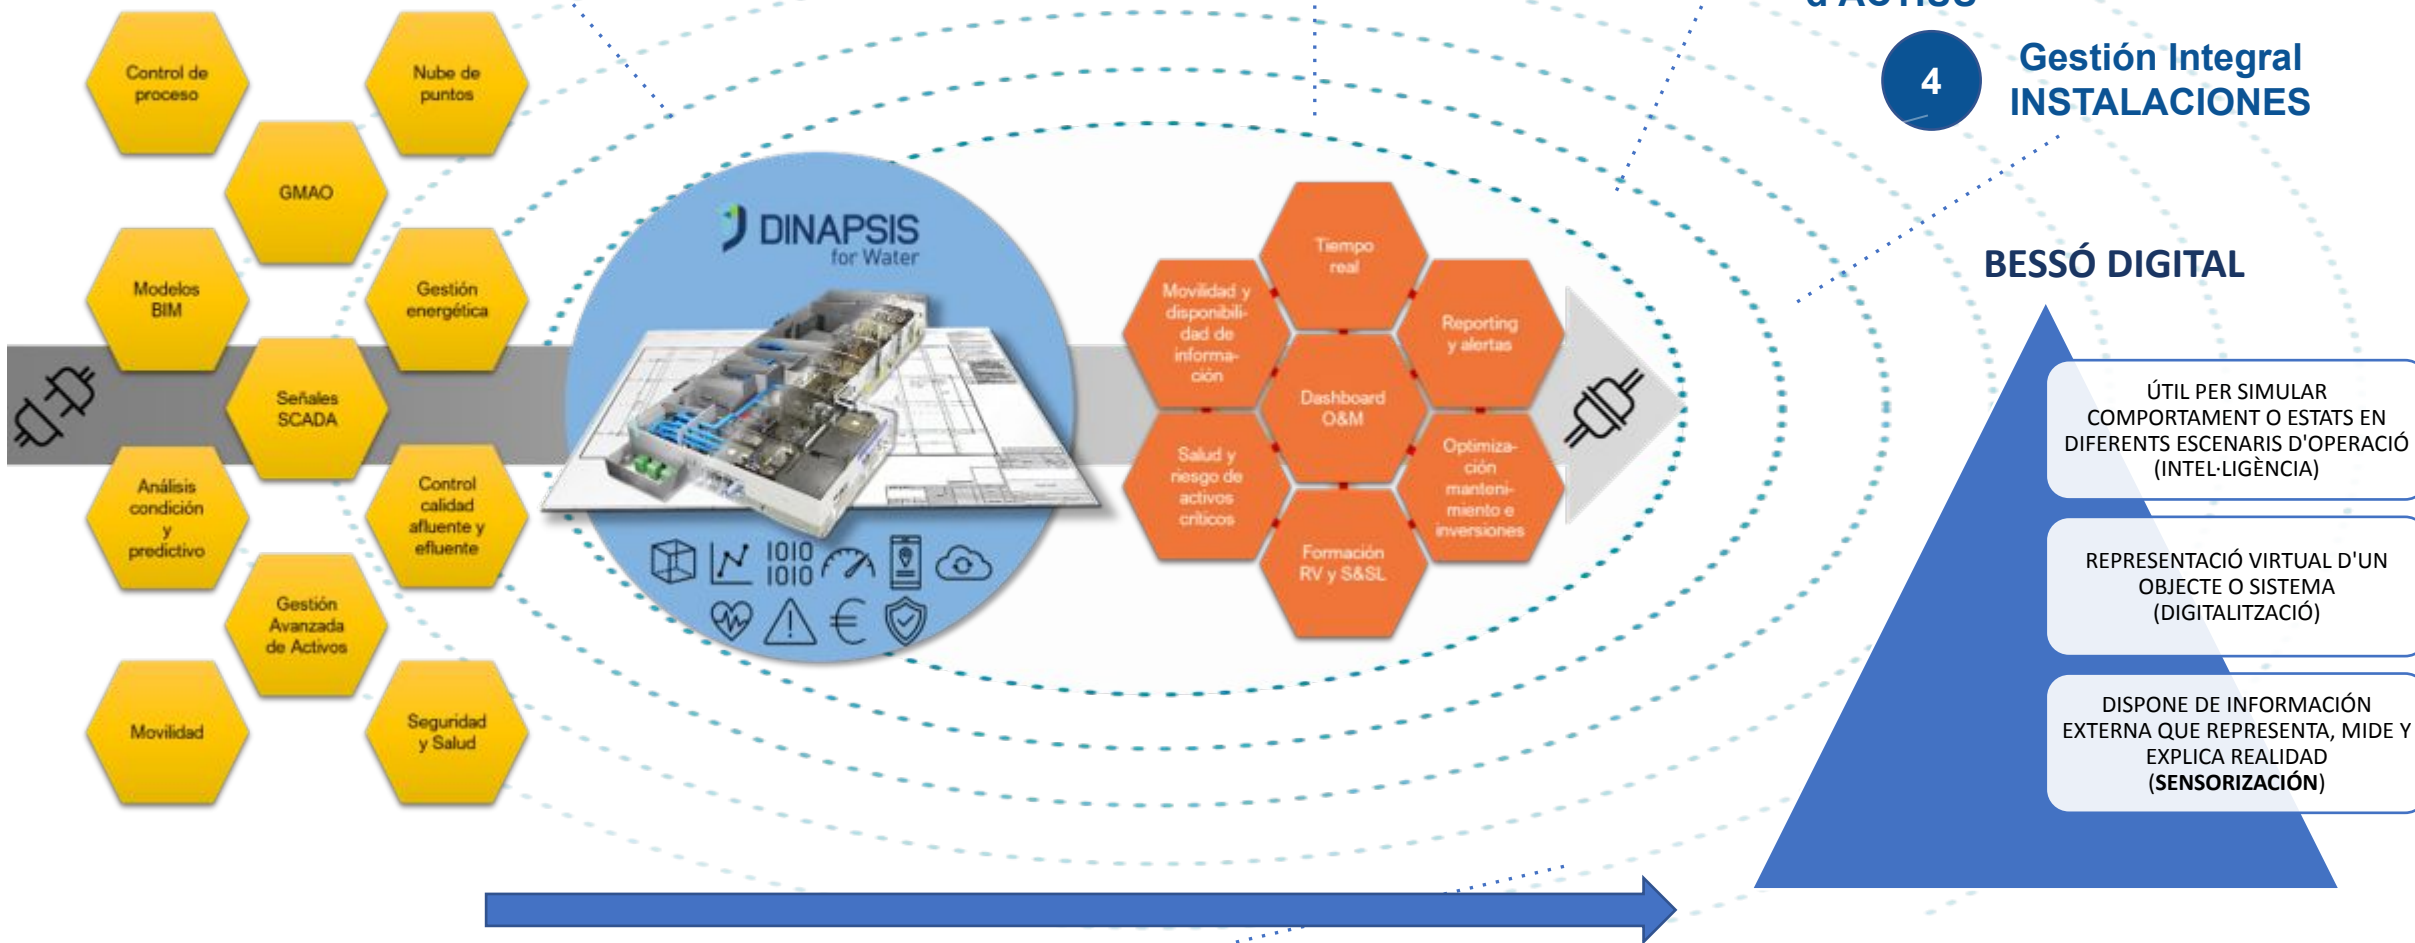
Control de proceso

Nube de puntos

GMAO

Modelos BIM

Gestión energética

Señales SCADA

Análisis condición y predictivo

Control calidad afluente y efluente

Gestión Avanzada de Activos

Movilidad

Seguridad y Salud

DINAPSIS for Water

1010 1010

€

Tiempo real

Movilidad y disponibilidad de información

Reporting y alertas

Dashboard O&M

Salud y riesgo de activos críticos

Optimización mantenimiento e inversiones

Formación RV y S&SL

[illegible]

4

Gestión Integral INSTALACIONES

BESSÓ DIGITAL

ÚTIL PER SIMULAR COMPORTAMENT O ESTATS EN DIFERENTS ESCENARIS D'OPERACIÓ (INTEL·LIGÈNCIA)

REPRESENTACIÓ VIRTUAL D'UN OBJECTE O SISTEMA (DIGITALITZACIÓ)

DISPONE DE INFORMACIÓN EXTERNA QUE REPRESENTA, MIDE Y EXPLICA REALIDAD (SENSORIZACIÓN)